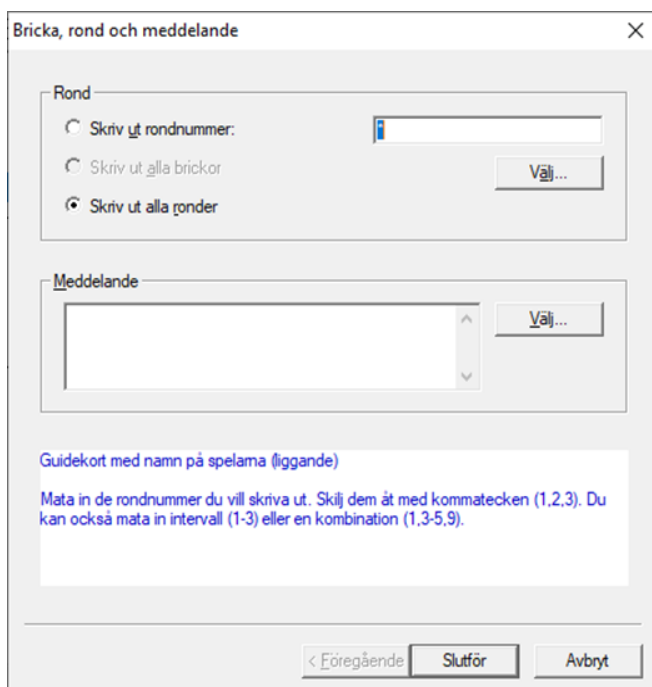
Bricka, rond och meddelande

Rond

Skriv ut rondnummer:

1

Skriv ut alla brickor

Välj...

Skriv ut alla ronder

Meddelande

Välj...

Guidekort med namn på spelarna (liggande)

Mata in de rondnummer du vill skriva ut. Skilj dem åt med kommatecken (1,2,3). Du kan också mata in intervall (1-3) eller en kombination (1,3-5,9).

< Föregående

Slutför

Avbryt